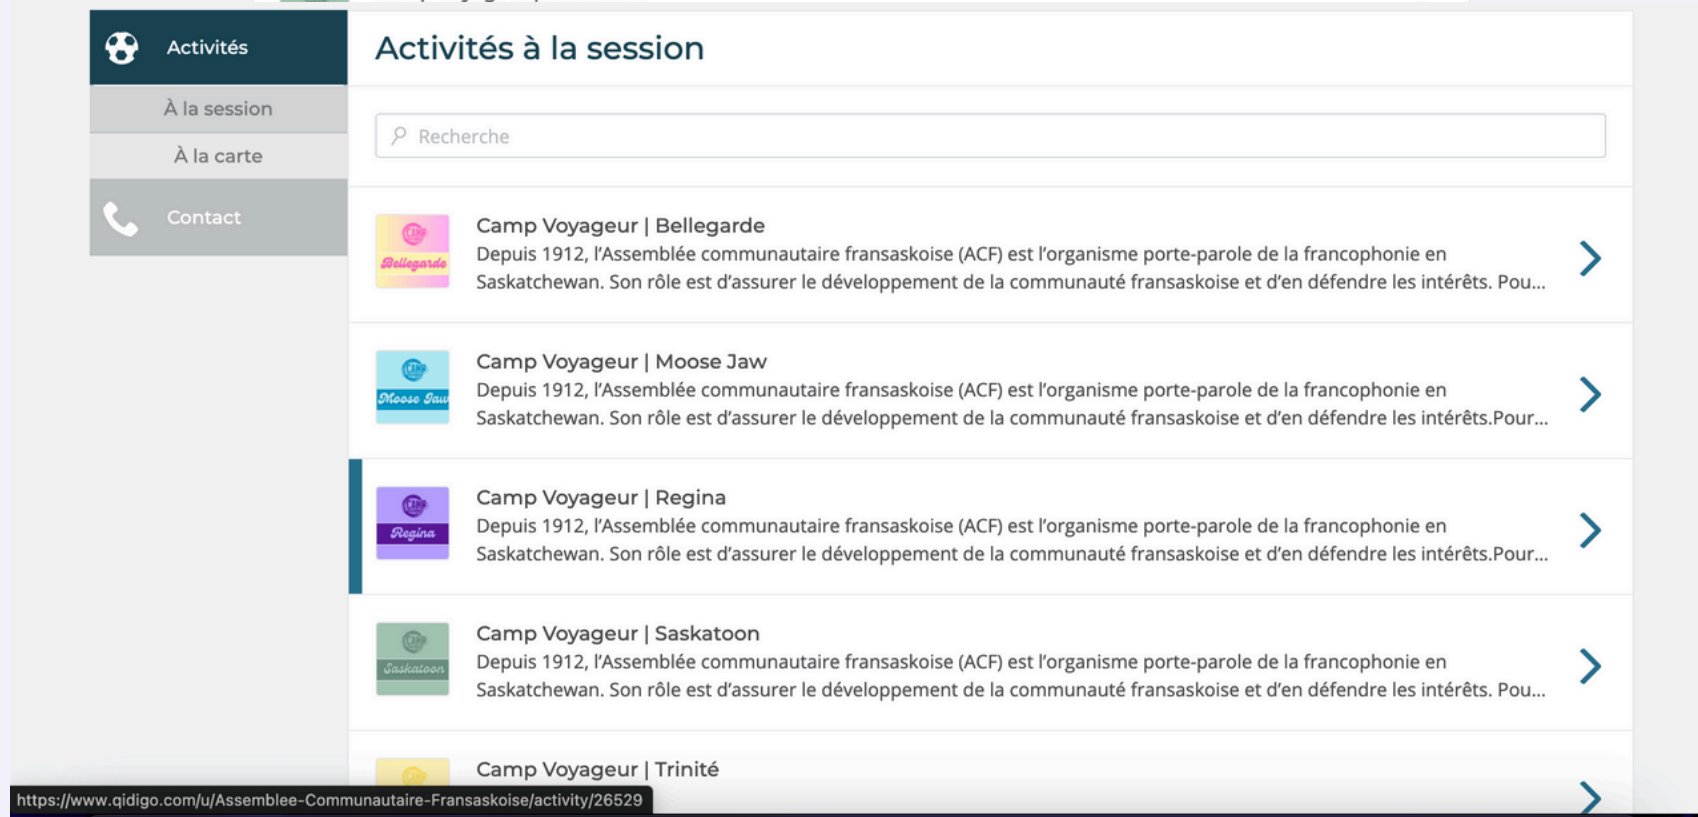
Activités

À la session

À la carte

Contact

Activités à la session

Recherche

Bellegarde

Camp Voyageur | Bellegarde
Depuis 1912, l'Assemblée communautaire fransaskoise (ACF) est l'organisme porte-parole de la francophonie en Saskatchewan. Son rôle est d'assurer le développement de la communauté fransaskoise et d'en défendre les intérêts. Pou...

Moose Jaw

Camp Voyageur | Moose Jaw
Depuis 1912, l'Assemblée communautaire fransaskoise (ACF) est l'organisme porte-parole de la francophonie en Saskatchewan. Son rôle est d'assurer le développement de la communauté fransaskoise et d'en défendre les intérêts.Pour...

Regina

Camp Voyageur | Regina
Depuis 1912, l'Assemblée communautaire fransaskoise (ACF) est l'organisme porte-parole de la francophonie en Saskatchewan. Son rôle est d'assurer le développement de la communauté fransaskoise et d'en défendre les intérêts.Pour...

Saskatoon

Camp Voyageur | Saskatoon
Depuis 1912, l'Assemblée communautaire fransaskoise (ACF) est l'organisme porte-parole de la francophonie en Saskatchewan. Son rôle est d'assurer le développement de la communauté fransaskoise et d'en défendre les intérêts. Pou...

Camp Voyageur | Trinité

https://www.qidigo.com/u/Assemblee-Communautaire-Fransaskoise/activity/26529